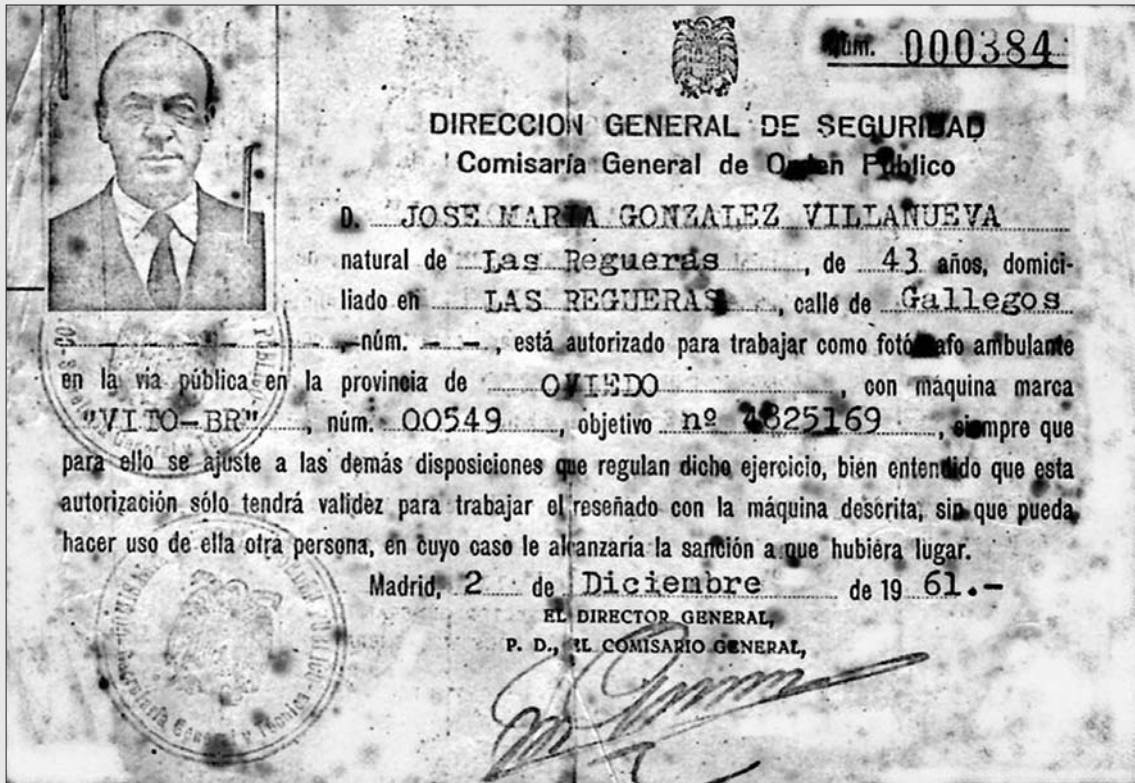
Núm. 000384

DIRECCION GENERAL DE SEGURIDAD
Comisaría General de Orden Público

D. JOSE MARIA GONZALEZ VILLANUEVA natural de Las Regueras, de 43 años, domiciliado en LAS REGUERAS, calle de Gallegos núm. — —, está autorizado para trabajar como fotógrafo ambulante en la vía pública en la provincia de OVIEDO, con máquina marca "VITO-BR", núm. 00549, objetivo nº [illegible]825169, siempre que para ello se ajuste a las demás disposiciones que regulan dicho ejercicio, bien entendido que esta autorización sólo tendrá validez para trabajar el reseñado con la máquina descrita, sin que pueda hacer uso de ella otra persona, en cuyo caso le alcanzaría la sanción a que hubiera lugar.

Madrid, 2 de Diciembre de 1961.-
EL DIRECTOR GENERAL,
P. D., EL COMISARIO GENERAL,

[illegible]

Secretaría General y Técnica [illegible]